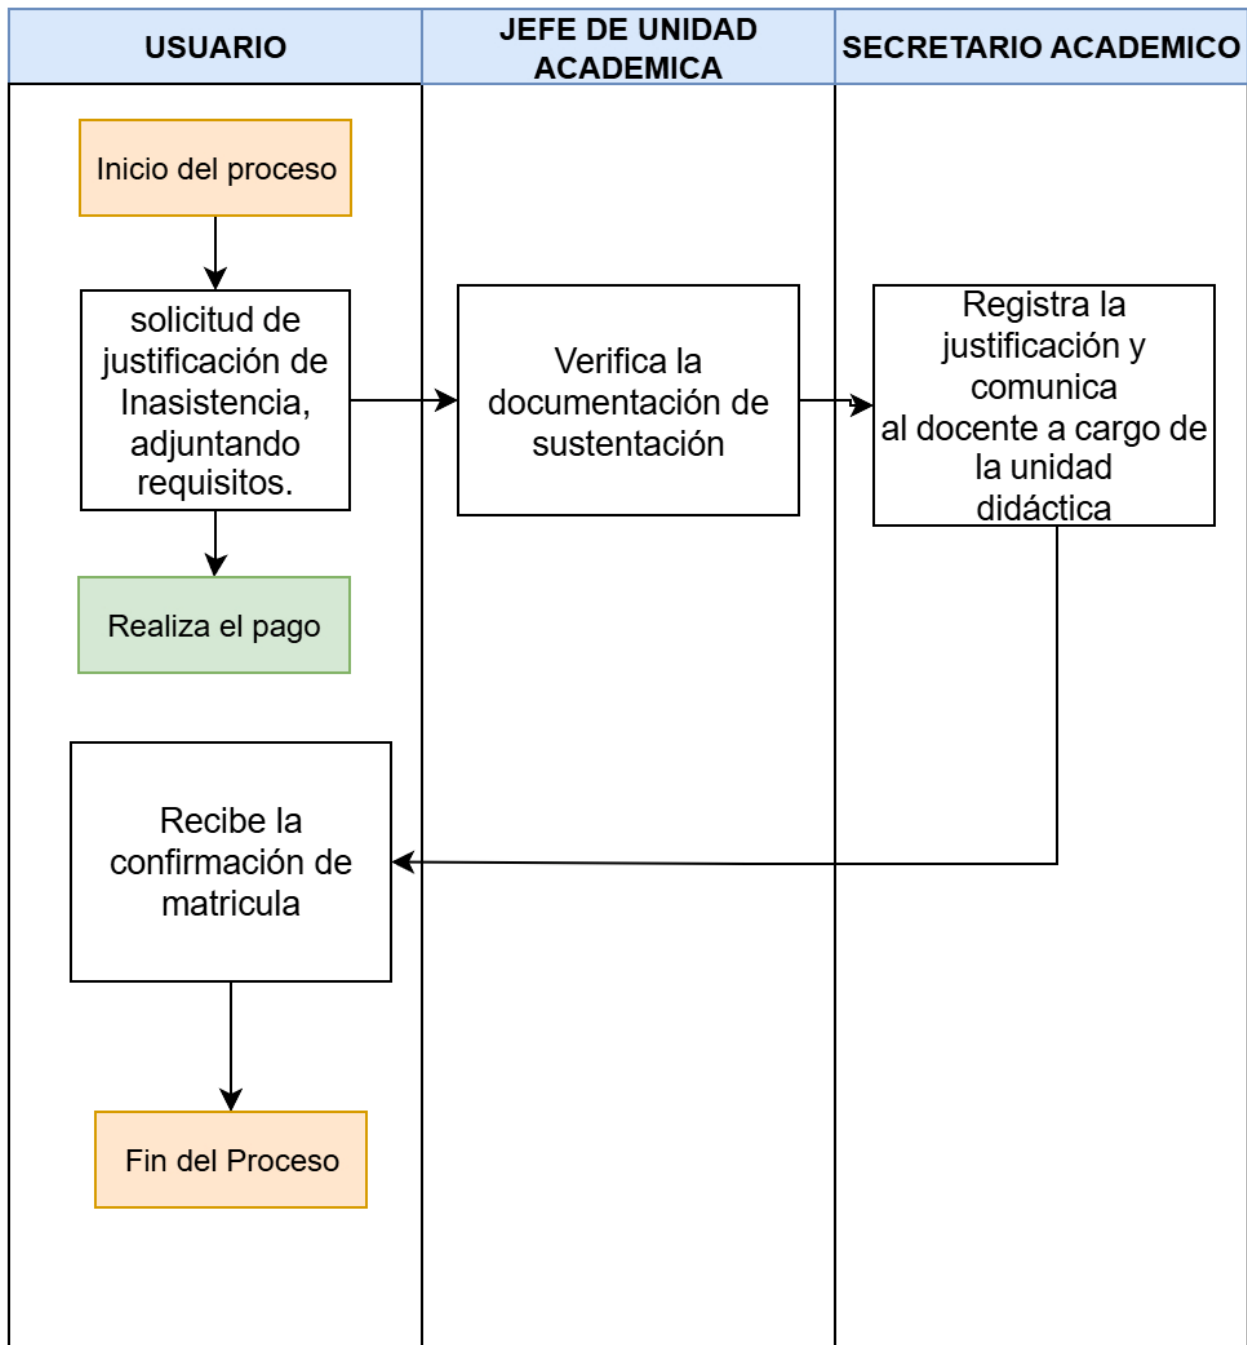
USUARIO

JEFE DE UNIDAD ACADEMICA

SECRETARIO ACADEMICO

Inicio del proceso

solicitud de justificación de Inasistencia, adjuntando requisitos.

Verifica la documentación de sustentación

Registra la justificación y comunica al docente a cargo de la unidad didáctica

Realiza el pago

Recibe la confirmación de matricula

Fin del Proceso